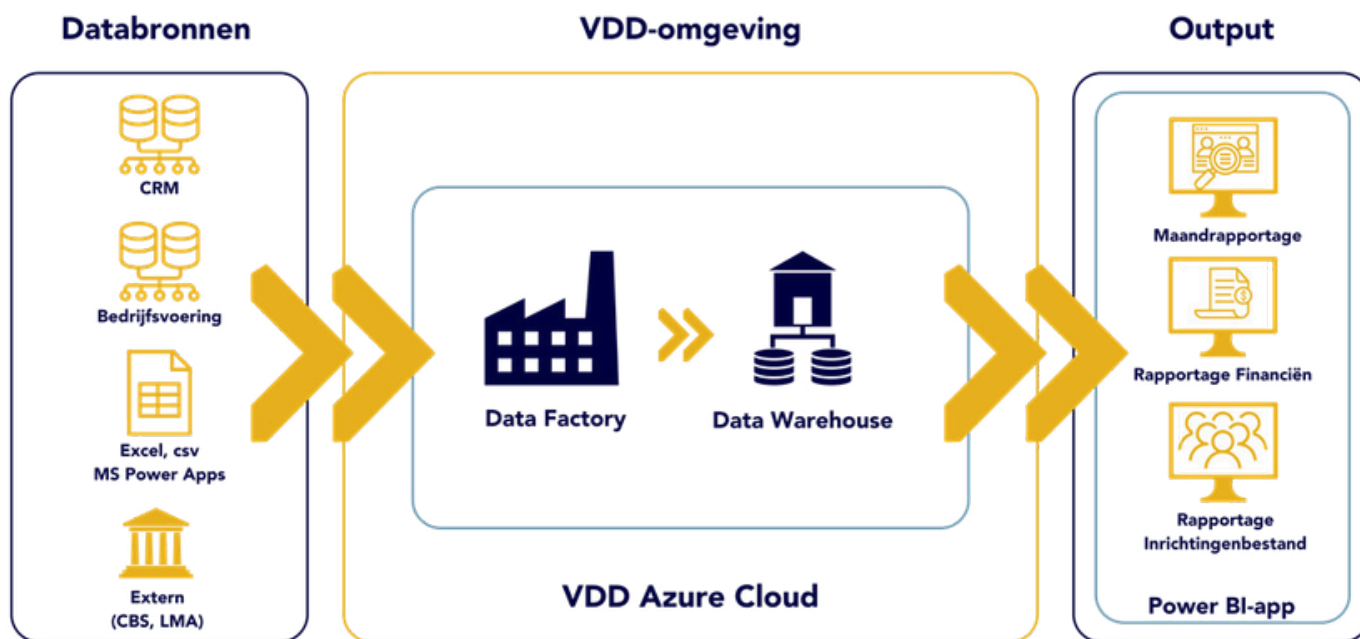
Databronnen

CRM

Bedrijfsvoering

Excel, csv
MS Power Apps

Extern
(CBS, LMA)

VDD-omgeving

Data Factory

Data Warehouse

VDD Azure Cloud

Output

Maandrapportage

Rapportage Financiën

Rapportage
Inrichtingenbestand

Power BI-app